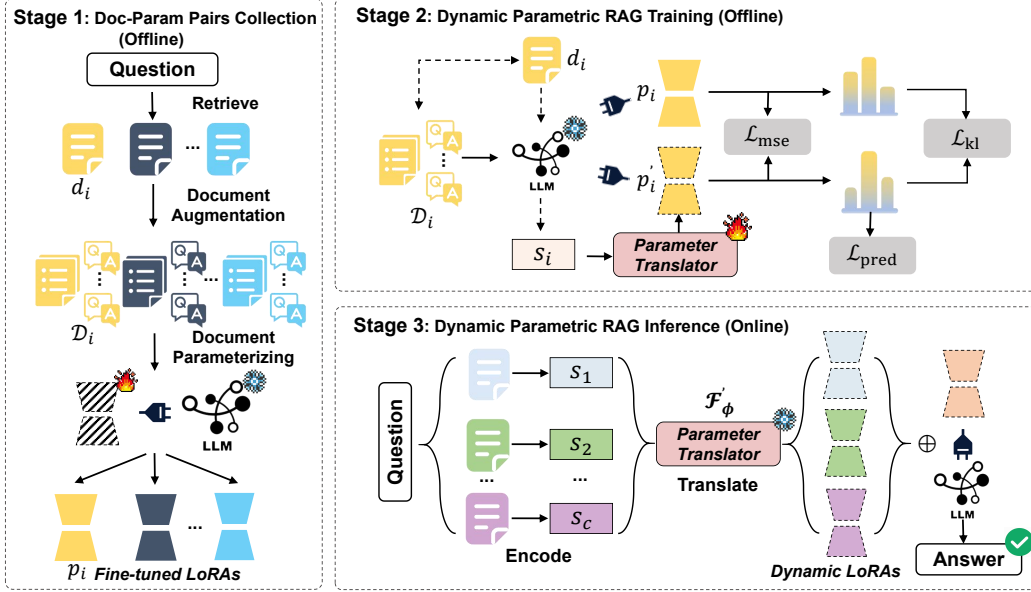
Stage 1: Doc-Param Pairs Collection (Offline)

Question

Retrieve

$d_i$

Document Augmentation

$\mathcal{D}_i$

Document Parameterizing

LLM

$p_i$ Fine-tuned LoRAs

Stage 2: Dynamic Parametric RAG Training (Offline)

$d_i$

$p_i$

$\mathcal{L}_{\text{mse}}$

$\mathcal{L}_{\text{kl}}$

LLM

$p_i^{'}$

$\mathcal{D}_i$

$s_i$

Parameter Translator

$\mathcal{L}_{\text{pred}}$

Stage 3: Dynamic Parametric RAG Inference (Online)

Question

$s_1$

$s_2$

$s_c$

Encode

$\mathcal{F}_{\phi}^{'}$

Parameter Translator

Translate

Dynamic LoRAs

$\oplus$

LLM

Answer